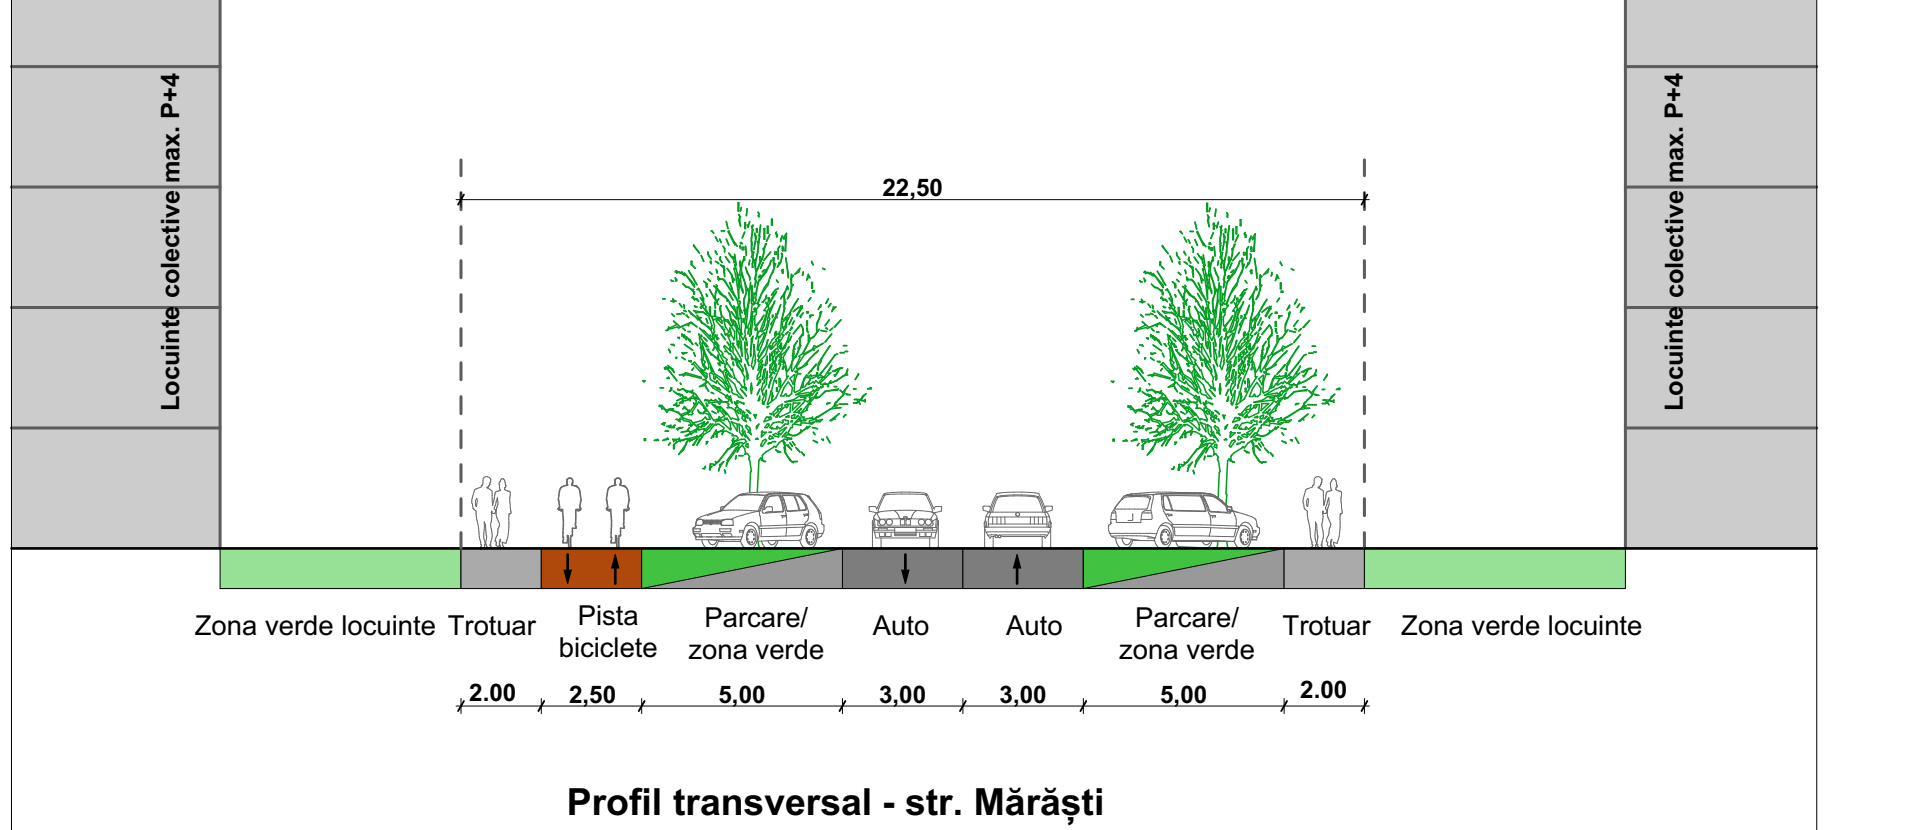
Locuinte colective max. P+4

Locuinte colective max. P+4

22,50

Zona verde locuinte Trotuar Pista biciclete Parcare/ zona verde Auto Auto Parcare/ zona verde Trotuar Zona verde locuinte

2.00 2,50 5,00 3,00 3,00 5,00 2.00

Profil transversal - str. Mărăști